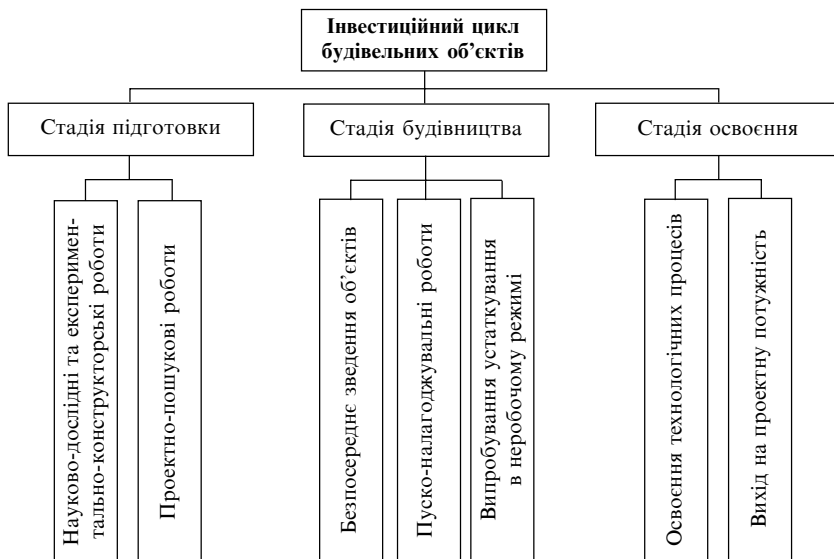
Інвестиційний цикл будівельних об'єктів

Стадія підготовки

Науково-дослідні та експериментально-конструкторські роботи

Проектно-пошукові роботи

Стадія будівництва

Безпосереднє зведення об'єктів

Пуско-налагоджувальні роботи

Випробування устаткування в неробочому режимі

Стадія освоєння

Освоєння технологічних процесів

Вихід на проектну потужність